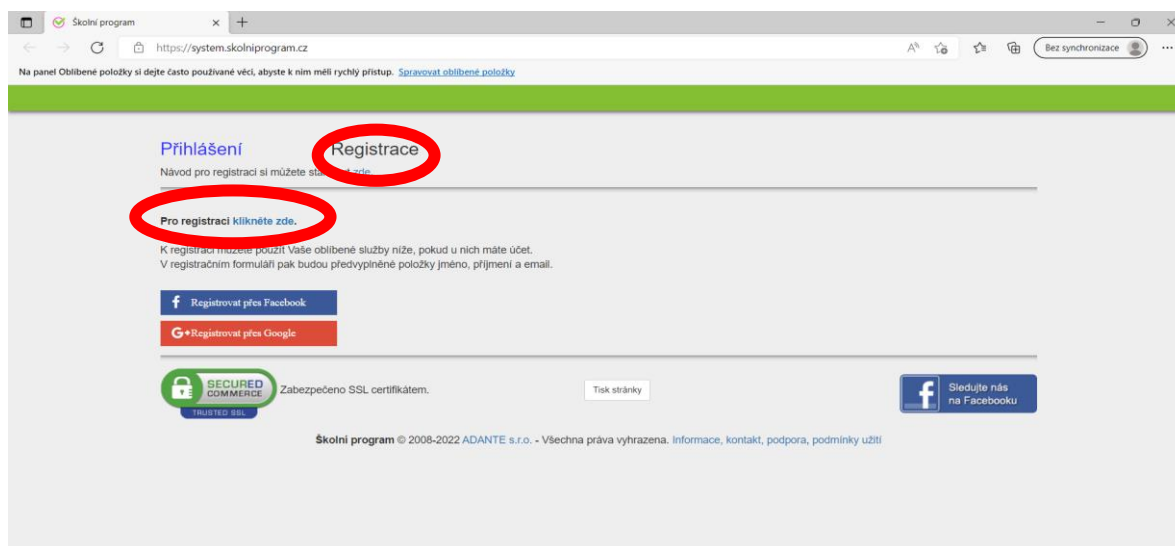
Školní program

https://system.skolniprogram.cz

Bez synchronizace

Na panel Oblíbené položky si dejte často používané věci, abyste k nim měli rychlý přístup. Spravovat oblíbené položky

Přihlášení Registrace

Návod pro registraci si můžete sta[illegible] zde.

Pro registraci klikněte zde.

K registraci můžete použít Vaše oblíbené služby níže, pokud u nich máte účet.
V registračním formuláři pak budou předvyplněné položky jméno, příjmení a email.

Registrovat přes Facebook

Registrovat přes Google

SECURED COMMERCE TRUSTED SSL Zabezpečeno SSL certifikátem.

Tisk stránky

Sledujte nás na Facebooku

Školní program © 2008-2022 ADANTE s.r.o. - Všechna práva vyhrazena. Informace, kontakt, podpora, podmínky užití